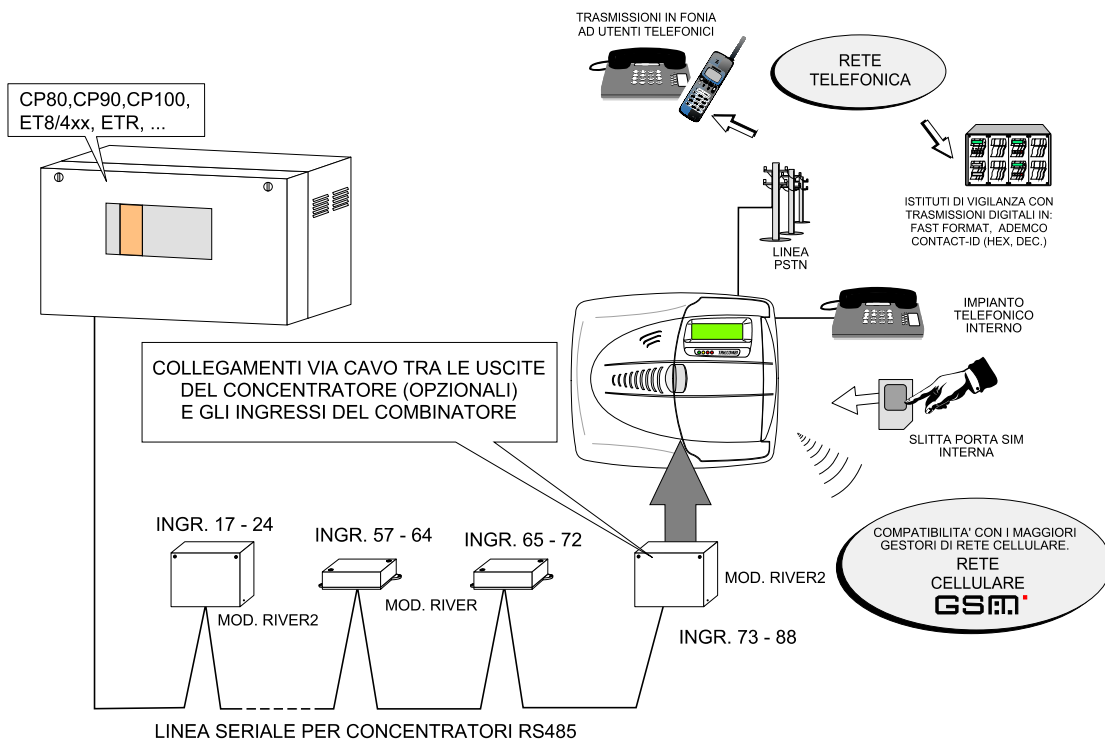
TRASMISSIONI IN FONIA AD UTENTI TELEFONICI

RETE TELEFONICA

CP80,CP90,CP100, ET8/4xx, ETR, ...

ISTITUTI DI VIGILANZA CON TRASMISSIONI DIGITALI IN: FAST FORMAT, ADEMCO CONTACT-ID (HEX, DEC.)

LINEA PSTN

IMPIANTO TELEFONICO INTERNO

COLLEGAMENTI VIA CAVO TRA LE USCITE DEL CONCENTRATORE (OPZIONALI) E GLI INGRESSI DEL COMBINATORE

SLITTA PORTA SIM INTERNA

COMPATIBILITA' CON I MAGGIORI GESTORI DI RETE CELLULARE.

RETE CELLULARE

GSM

INGR. 17 - 24

INGR. 57 - 64

INGR. 65 - 72

MOD. RIVER2

MOD. RIVER

MOD. RIVER2

INGR. 73 - 88

LINEA SERIALE PER CONCENTRATORI RS485